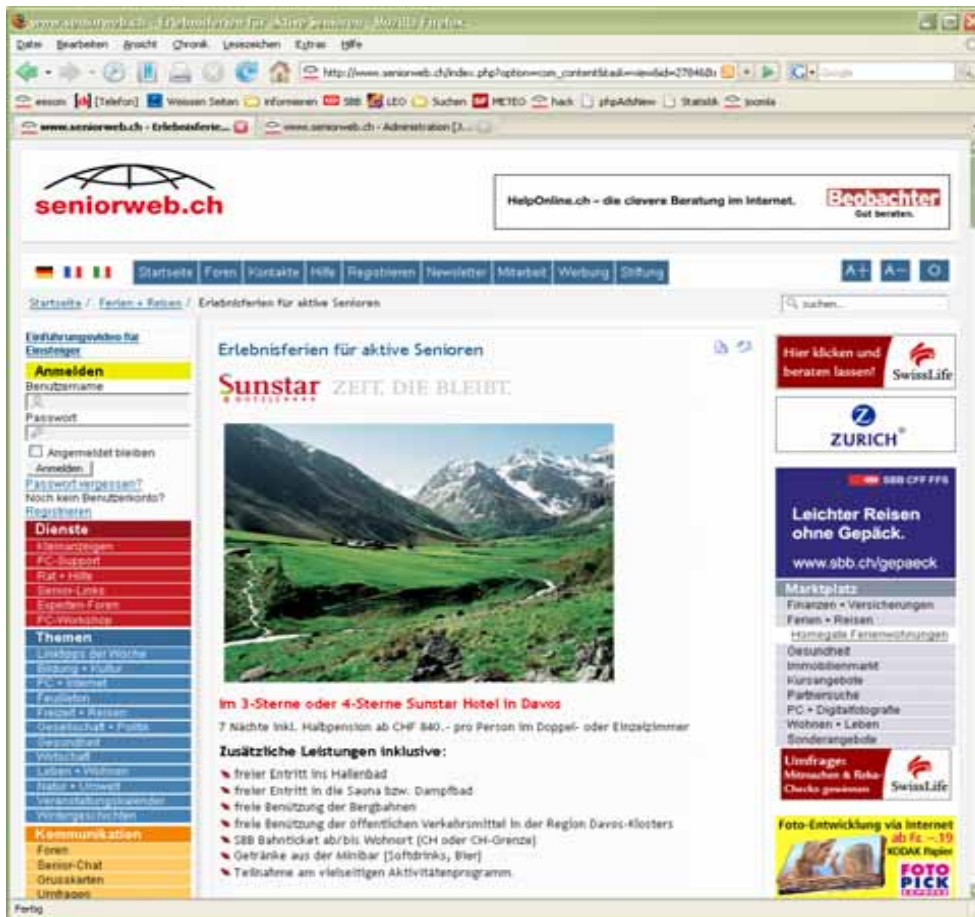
www.seniorweb.ch - Erlebnisferien für Aktive Senioren - Mozilla Firefox

Datei Bearbeiten Ansicht Chronik Lesezeichen Extras Hilfe

http://www.seniorweb.ch/index.php?option=com_content&task=view&id=2704&It

eesom [Telefon] Weissen Seiten Informieren SBB LEO Suchen METEO hack phpAddNew Statistik Joomla

www.seniorweb.ch - Erlebnisferie... www.seniorweb.ch - Administration [J...

seniorweb.ch

HelpOnline.ch – die clevere Beratung im Internet.

Beobachter
Gut beraten.

Startseite Foren Kontakte Hilfe Registrieren Newsletter Mitarbeit Werbung Stiftung

A+ A– O

Startseite / Ferien + Reisen / Erlebnisferien für aktive Senioren

suchen...

Einführungsvideo für Einsteiger

Anmelden
Benutzername
Passwort
Angemeldet bleiben
Anmelden
Passwort vergessen?
Noch kein Benutzerkonto?
Registrieren

Dienste
Kleinanzeigen
PC-Support
Rat + Hilfe
Senior-Links
Experten-Foren
PC-Workshop

Themen
Linktipps der Woche
Bildung + Kultur
PC + Internet
Feuilleton
Freizeit + Reisen
Gesellschaft + Politik
Gesundheit
Wirtschaft
Leben + Wohnen
Natur + Umwelt
Veranstaltungskalender
Wintergeschichten

Kommunikation
Foren
Senior-Chat
Grusskarten
Umfragen

Erlebnisferien für aktive Senioren

Sunstar ZEIT, DIE BLEIBT.

Im 3-Sterne oder 4-Sterne Sunstar Hotel in Davos

7 Nächte inkl. Halbpension ab CHF 840.- pro Person im Doppel- oder Einzelzimmer

Zusätzliche Leistungen inklusive:

freier Eintritt ins Hallenbad
freier Eintritt in die Sauna bzw. Dampfbad
freie Benützung der Bergbahnen
freie Benützung der öffentlichen Verkehrsmittel in der Region Davos-Klosters
SBB Bahnticket ab/bis Wohnort (CH oder CH-Grenze)
Getränke aus der Minibar (Softdrinks, Bier)
Teilnahme am vielseitigen Aktivitätenprogramm

Hier klicken und beraten lassen!
SwissLife

ZURICH

SBB CFF FFS
Leichter Reisen ohne Gepäck.
www.sbb.ch/gepaeck

Marktplatz
Finanzen + Versicherungen
Ferien + Reisen
Homegate Ferienwohnungen
Gesundheit
Immobilienmarkt
Kursangebote
Partnersuche
PC + Digitalfotografie
Wohnen + Leben
Sonderangebote

Umfrage:
Mitmachen & Reka-Checks gewinnen
SwissLife

Foto-Entwicklung via Internet
ab Fr. -.19
KODAK Papier
FOTO PICK

Fertig